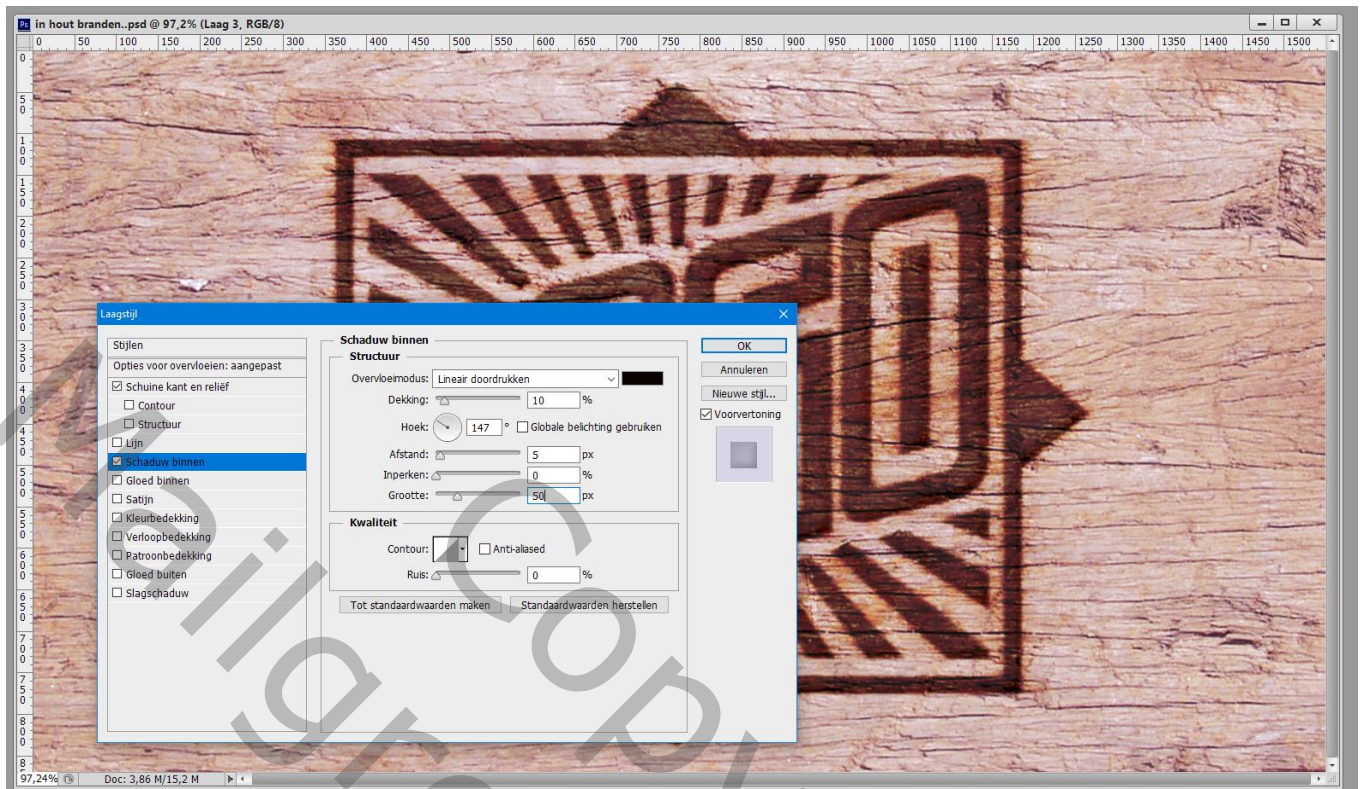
Ps in hout branden..psd @ 97,2% (Laag 3, RGB/8)

0 50 100 150 200 250 300 350 400 450 500 550 600 650 700 750 800 850 900 950 1000 1050 1100 1150 1200 1250 1300 1350 1400 1450 1500

Laagstijl

Stijlen
Opties voor overvloeien: aangepast
☑ Schuine kant en reliëf
☐ Contour
☐ Structuur
☐ Lijn
☑ Schaduw binnen
☐ Gloed binnen
☐ Satijn
☐ Kleurbedekking
☐ Verloopbedekking
☐ Patroonbedekking
☐ Gloed buiten
☐ Slagschaduw

Schaduw binnen
Structuur
Overvloeimodus: Lineair doordrukken
Dekking: 10 %
Hoek: 147 ° ☐ Globale belichting gebruiken
Afstand: 5 px
Inperken: 0 %
Grootte: 50 px

Kwaliteit
Contour: ☐ Anti-aliased
Ruis: 0 %

Tot standaardwaarden maken
Standaardwaarden herstellen

OK
Annuleren
Nieuwe stijl...
☑ Voorvertoning

97,24%
Doc: 3,86 M/15,2 M

Monique Copy